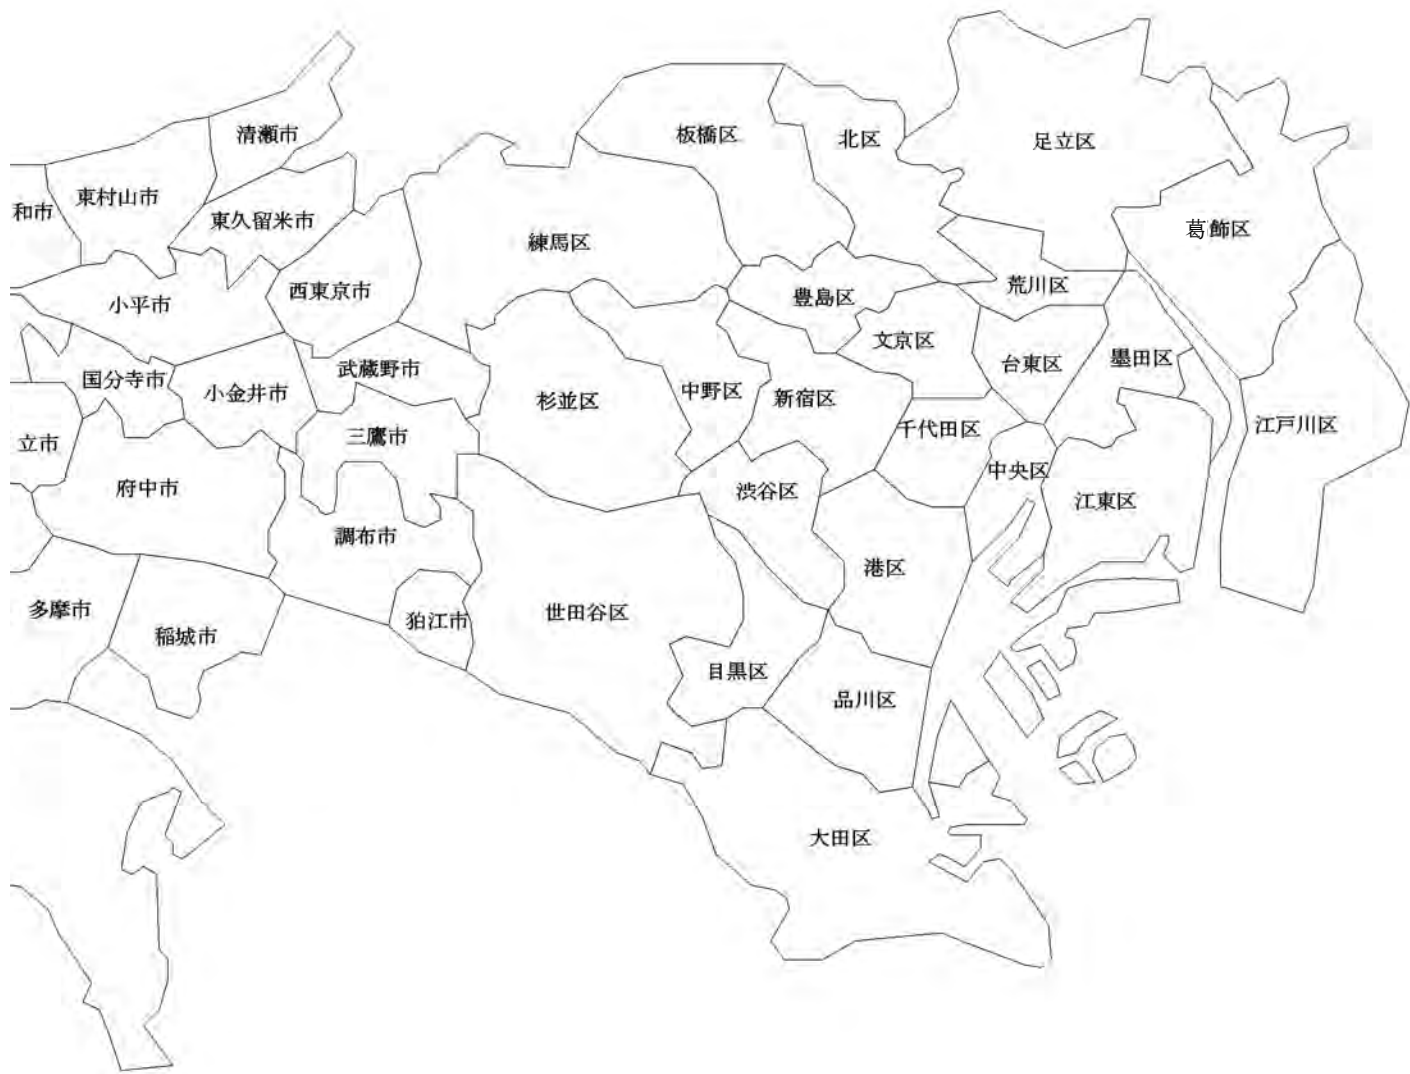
清瀬市
板橋区
北区
足立区
和市
東村山市
東久留米市
練馬区
葛飾区
西東京市
荒川区
小平市
豊島区
文京区
武蔵野市
台東区
墨田区
国分寺市
小金井市
中野区
杉並区
新宿区
千代田区
江戸川区
三鷹市
立市
中央区
府中市
渋谷区
江東区
調布市
港区
多摩市
世田谷区
狛江市
稲城市
目黒区
品川区
大田区